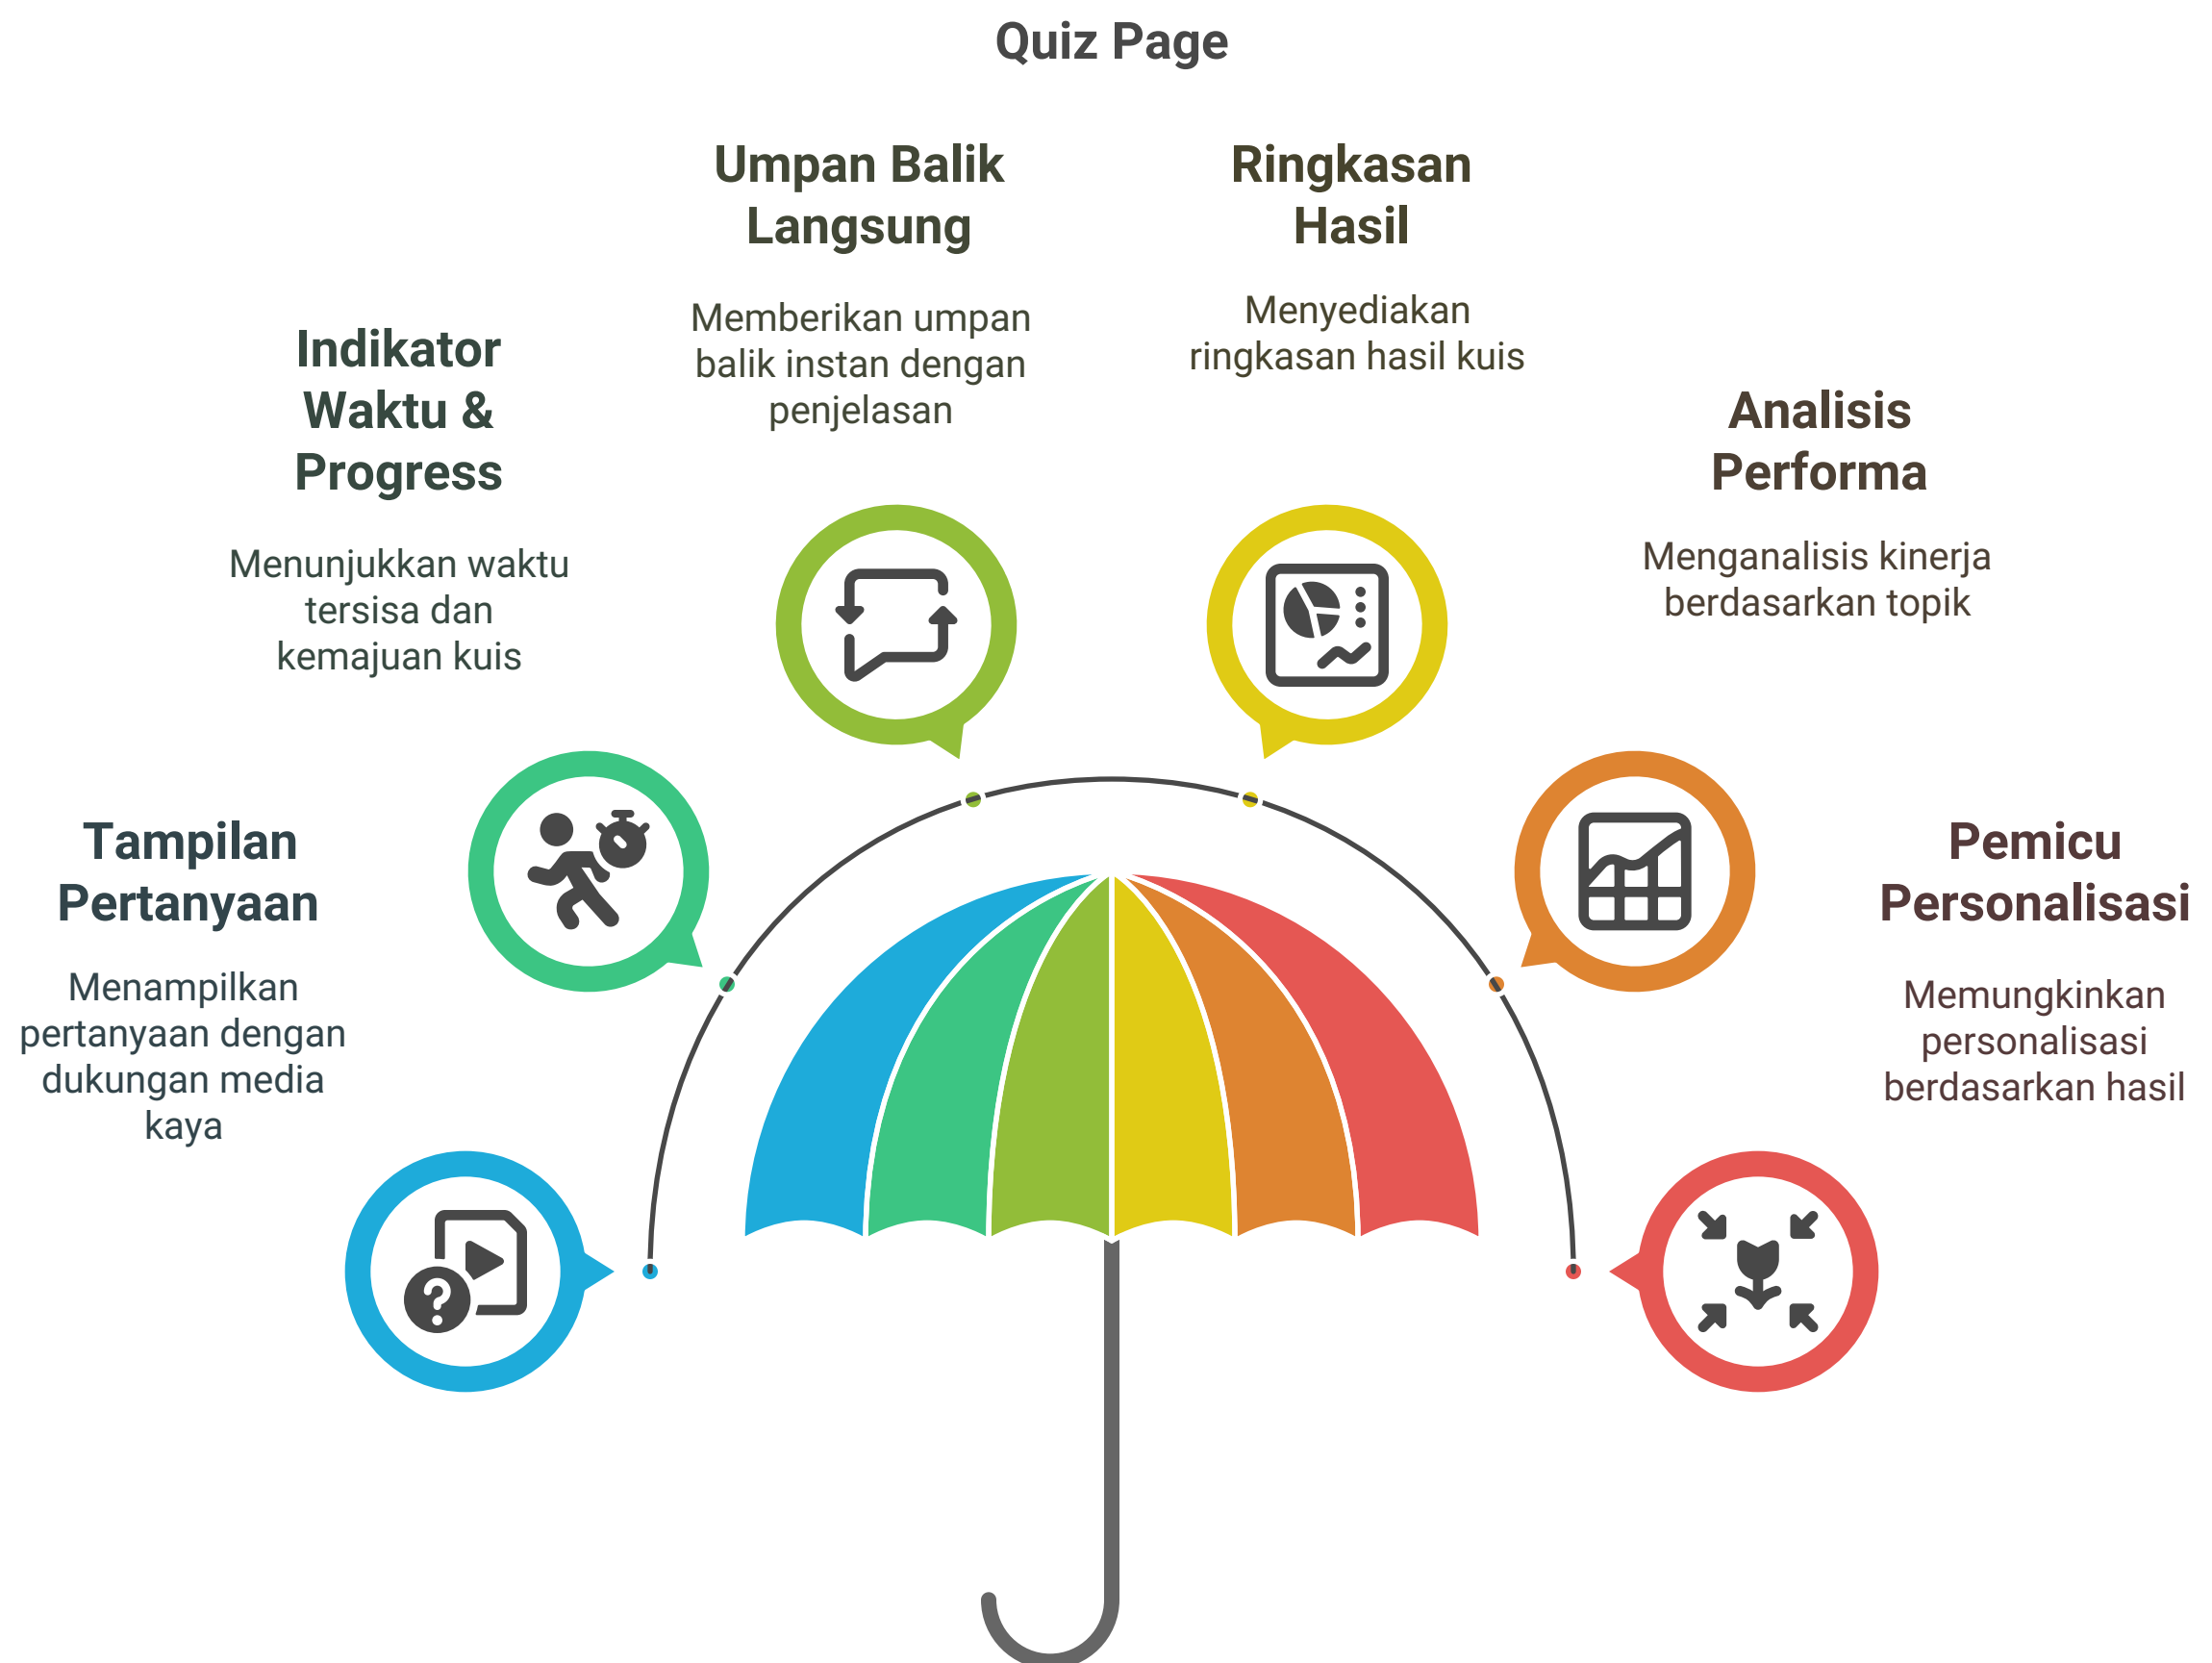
Quiz Page

Umpan Balik Langsung

Memberikan umpan balik instan dengan penjelasan

Ringkasan Hasil

Menyediakan ringkasan hasil kuis

Indikator Waktu & Progress

Menunjukkan waktu tersisa dan kemajuan kuis

Analisis Performa

Menganalisis kinerja berdasarkan topik

Tampilan Pertanyaan

Menampilkan pertanyaan dengan dukungan media kaya

Pemicu Personalisasi

Memungkinkan personalisasi berdasarkan hasil